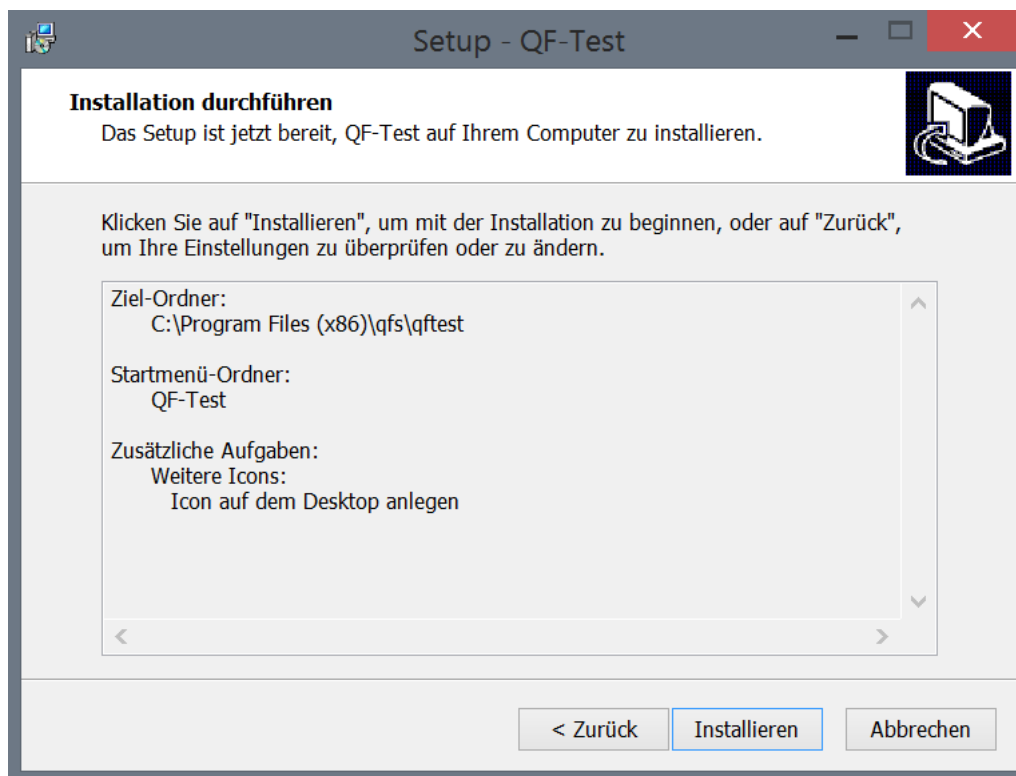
Setup - QF-Test

Installation durchführen

Das Setup ist jetzt bereit, QF-Test auf Ihrem Computer zu installieren.

Klicken Sie auf "Installieren", um mit der Installation zu beginnen, oder auf "Zurück", um Ihre Einstellungen zu überprüfen oder zu ändern.

Ziel-Ordner:
C:\Program Files (x86)\qfs\qftest

Startmenü-Ordner:
QF-Test

Zusätzliche Aufgaben:
Weitere Icons:
Icon auf dem Desktop anlegen

< Zurück
Installieren
Abbrechen